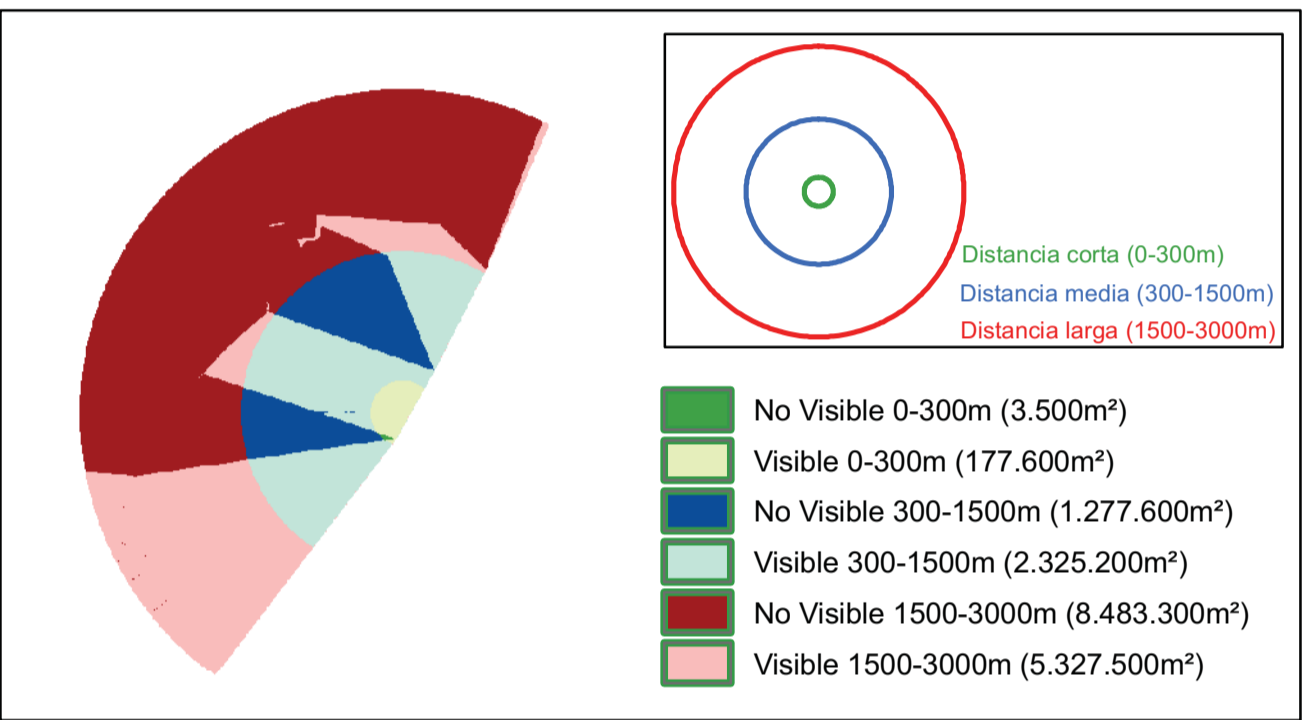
Distancia corta (0-300m)
Distancia media (300-1500m)
Distancia larga (1500-3000m)

No Visible 0-300m (3.500m²)
Visible 0-300m (177.600m²)
No Visible 300-1500m (1.277.600m²)
Visible 300-1500m (2.325.200m²)
No Visible 1500-3000m (8.483.300m²)
Visible 1500-3000m (5.327.500m²)